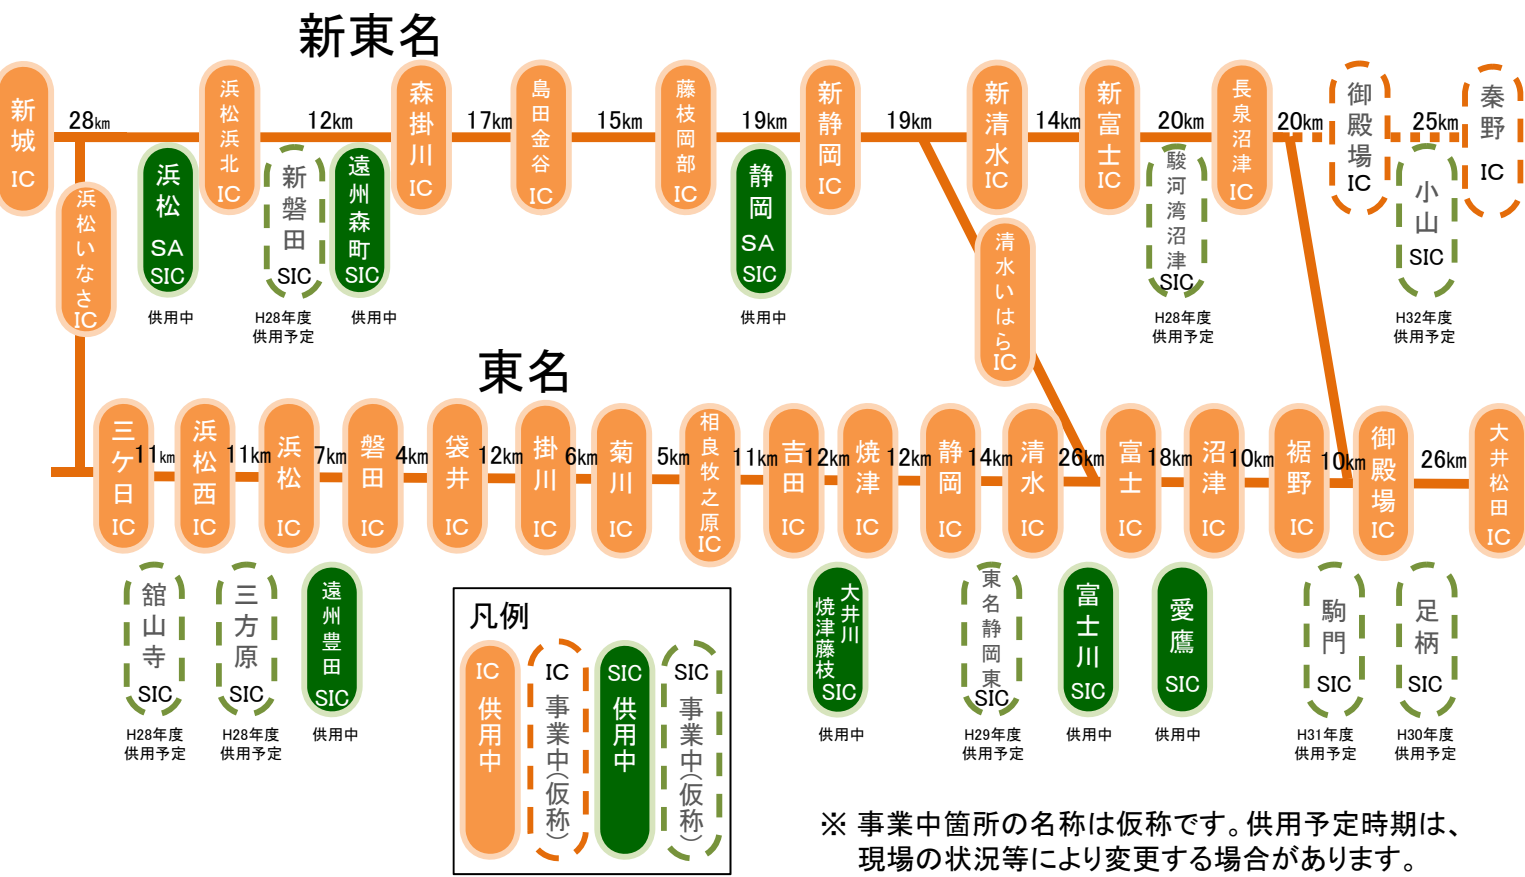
新東名

新城IC 28km 浜松浜北IC 12km 森掛川IC 17km 島田金谷IC 15km 藤枝岡部IC 19km 新静岡IC 19km 新清水IC 14km 新富士IC 20km 長泉沼津IC 20km 御殿場IC 25km 秦野IC

浜松いなさIC

浜松SA SIC
供用中

新磐田SIC
H28年度
供用予定

遠州森町SIC
供用中

静岡SA SIC
供用中

清水いはらIC

駿河湾沼津SIC
H28年度
供用予定

小山SIC
H32年度
供用予定

東名

三ケ日IC 11km 浜松西IC 11km 浜松IC 7km 磐田IC 4km 袋井IC 12km 掛川IC 6km 菊川IC 5km 相良牧之原IC 11km 吉田IC 12km 焼津IC 12km 静岡IC 14km 清水IC 26km 富士IC 18km 沼津IC 10km 裾野IC 10km 御殿場IC 26km 大井松田IC

舘山寺SIC
H28年度
供用予定

三方原SIC
H28年度
供用予定

遠州豊田SIC
供用中

凡例
IC 供用中
IC 事業中(仮称)
SIC 供用中
SIC 事業中(仮称)

大井川焼津藤枝SIC
供用中

東名静岡東SIC
H29年度
供用予定

富士川SIC
供用中

愛鷹SIC
供用中

駒門SIC
H31年度
供用予定

足柄SIC
H30年度
供用予定

※ 事業中箇所の名称は仮称です。供用予定時期は、現場の状況等により変更する場合があります。